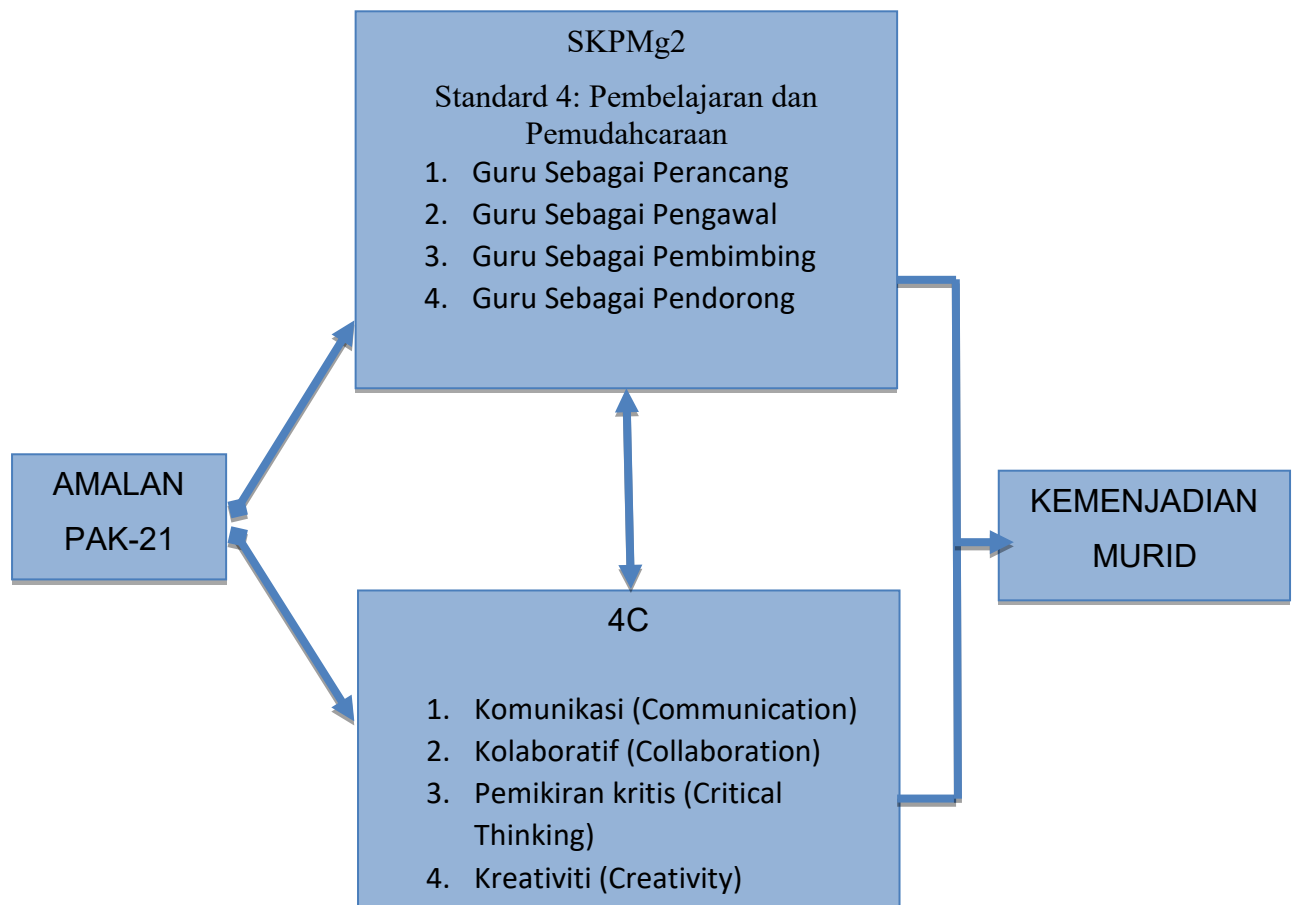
SKPMg2

Standard 4: Pembelajaran dan Pemudahcaraan

1. Guru Sebagai Perancang
2. Guru Sebagai Pengawal
3. Guru Sebagai Pembimbing
4. Guru Sebagai Pendorong

AMALAN PAK-21

KEMENJADIAN MURID

4C

1. Komunikasi (Communication)
2. Kolaboratif (Collaboration)
3. Pemikiran kritis (Critical Thinking)
4. Kreativiti (Creativity)